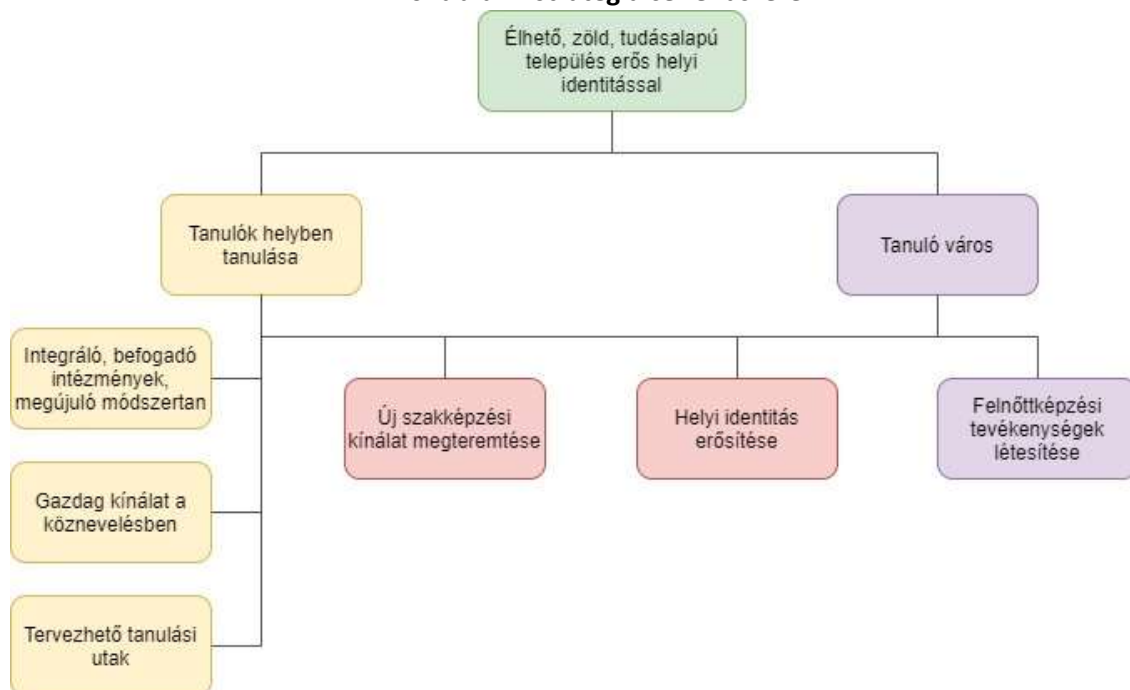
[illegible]

Élhető, zöld, tudásalapú település erős helyi identitással

Tanulók helyben tanulása

Tanuló város

Integráló, befogadó intézmények, megújuló módszertan

Új szakképzési kínálat megteremtése

Helyi identitás erősítése

Felnőttképzési tevékenységek létesítése

Gazdag kínálat a köznevelésben

Tervezhető tanulási utak